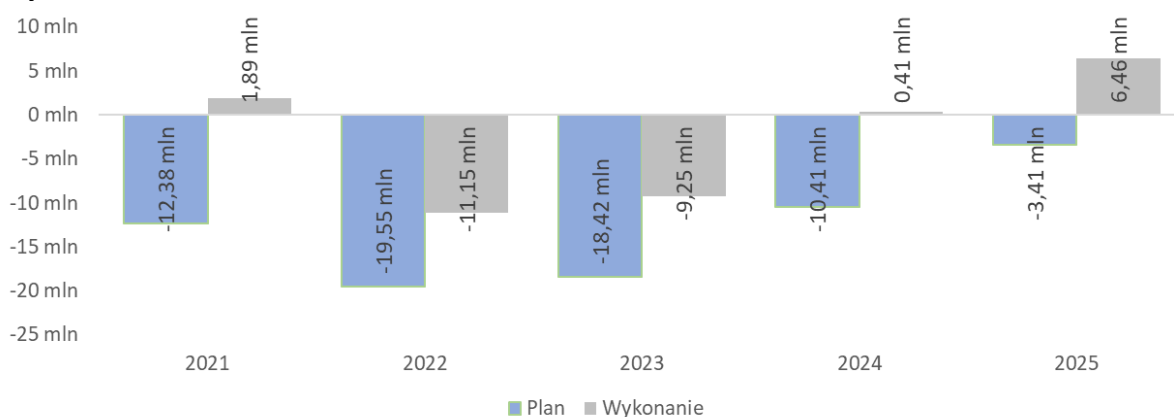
10 mln
5 mln
0 mln
-5 mln
-10 mln
-15 mln
-20 mln
-25 mln

-12,38 mln
1,89 mln
-19,55 mln
-11,15 mln
-18,42 mln
-9,25 mln
-10,41 mln
0,41 mln
-3,41 mln
6,46 mln

2021
2022
2023
2024
2025

Plan
Wykonanie